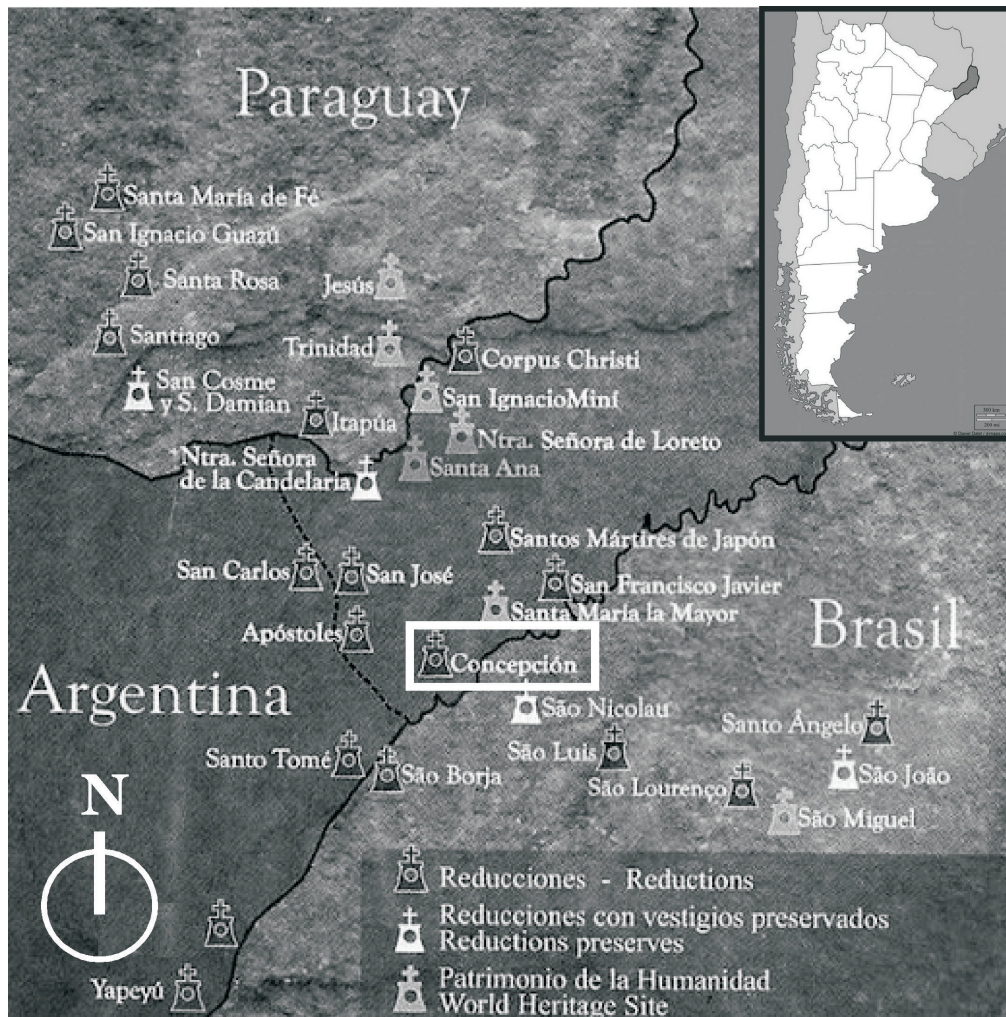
Paraguay

Santa María de Fé
San Ignacio Guazú
Santa Rosa
Jesús
Santiago
Trinidad
Corpus Christi
San Cosme y S. Damian
San IgnacioMiní
Itapúa
Ntra. Señora de Loreto
Ntra. Señora de la Candelaria
Santa Ana
Santos Mártires de Japón
San Carlos
San José
San Francisco Javier
Santa María la Mayor
Apóstoles
Brasil
Concepción
Argentina
São Nicolau
Santo Ângelo
São Luis
Santo Tomé
São Borja
São João
São Lourenço
São Miguel
N

Reducciones - Reductions
Reducciones con vestigios preservados
Reductions preserves
Patrimonio de la Humanidad
World Heritage Site

Yapeyú

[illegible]
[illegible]
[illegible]